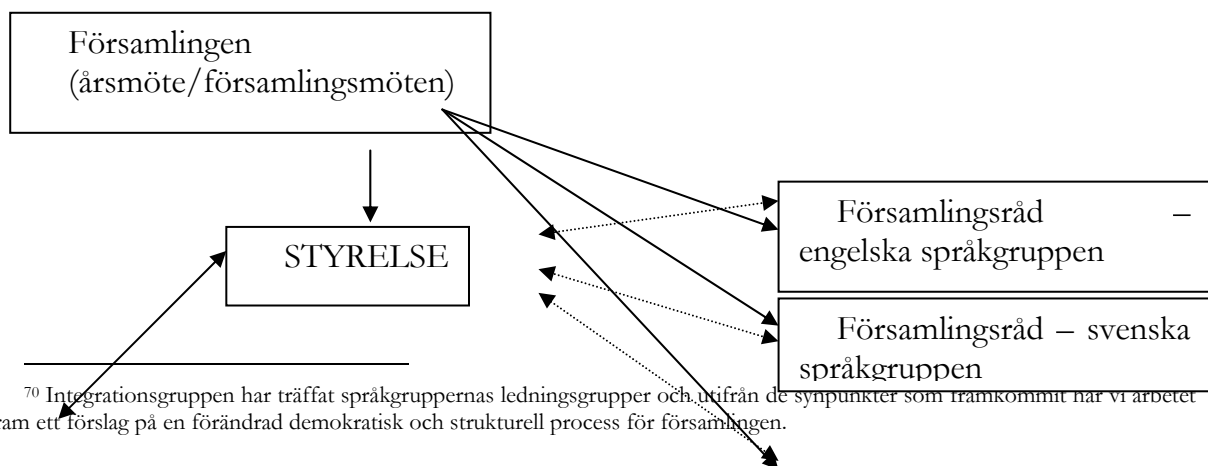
Församlingen (årsmöte/församlingsmöten)

STYRELSE

Församlingsråd – engelska språkgruppen

Församlingsråd – svenska språkgruppen

70 Integrationsgruppen har träffat språkgruppernas ledningsgrupper och utifrån de synpunkter som framkommit har vi arbetet fram ett förslag på en förändrad demokratisk och strukturell process för församlingen.